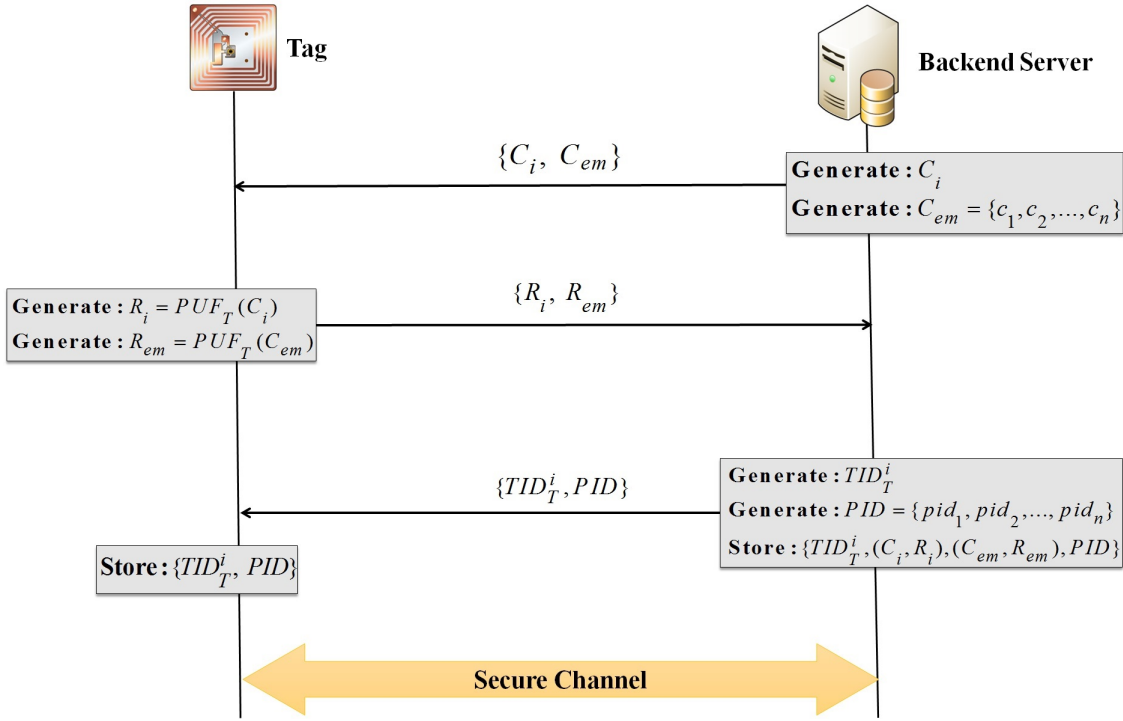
Tag

Backend Server

$\{C_i,\ C_{em}\}$

Generate : $C_i$
Generate : $C_{em} = \{c_1, c_2, ..., c_n\}$

$\{R_i,\ R_{em}\}$

Generate : $R_i = PUF_T(C_i)$
Generate : $R_{em} = PUF_T(C_{em})$

Generate : $TID_T^i$
Generate : $PID = \{pid_1, pid_2, ..., pid_n\}$
Store : $\{TID_T^i, (C_i, R_i), (C_{em}, R_{em}), PID\}$

$\{TID_T^i, PID\}$

Store : $\{TID_T^i,\ PID\}$

Secure Channel